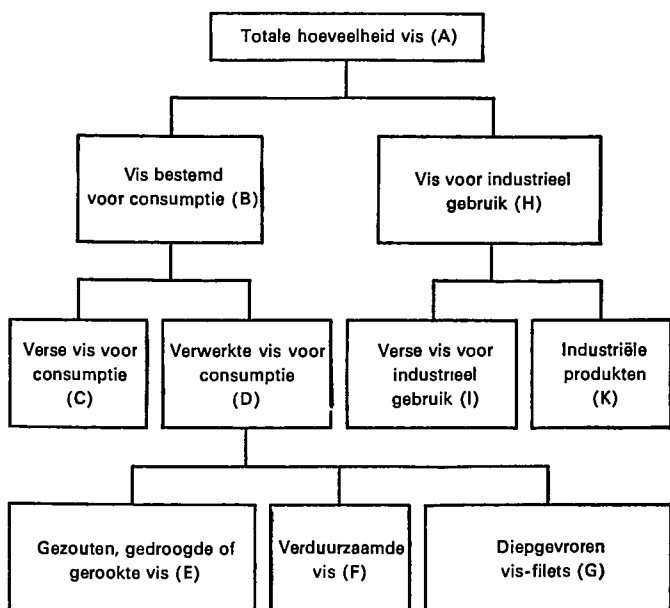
Totale hoeveelheid vis (A)

Vis bestemd voor consumptie (B)

Vis voor industrieel gebruik (H)

Verse vis voor consumptie (C)

Verwerkte vis voor consumptie (D)

Verse vis voor industrieel gebruik (I)

Industriële produkten (K)

Gezouten, gedroogde of gerookte vis (E)

Verduurzaamde vis (F)

Diepgevroren vis-filets (G)